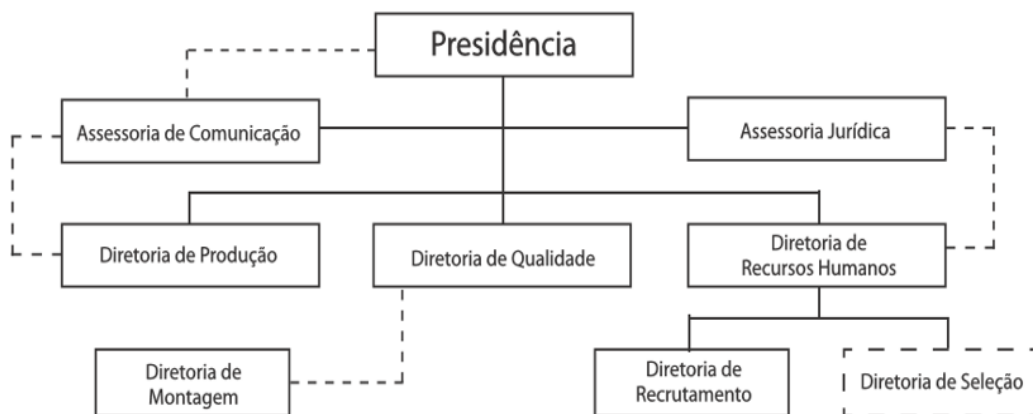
Presidência

Assessoria de Comunicação

Assessoria Jurídica

Diretoria de Produção

Diretoria de Qualidade

Diretoria de Recursos Humanos

Diretoria de Montagem

Diretoria de Recrutamento

Diretoria de Seleção